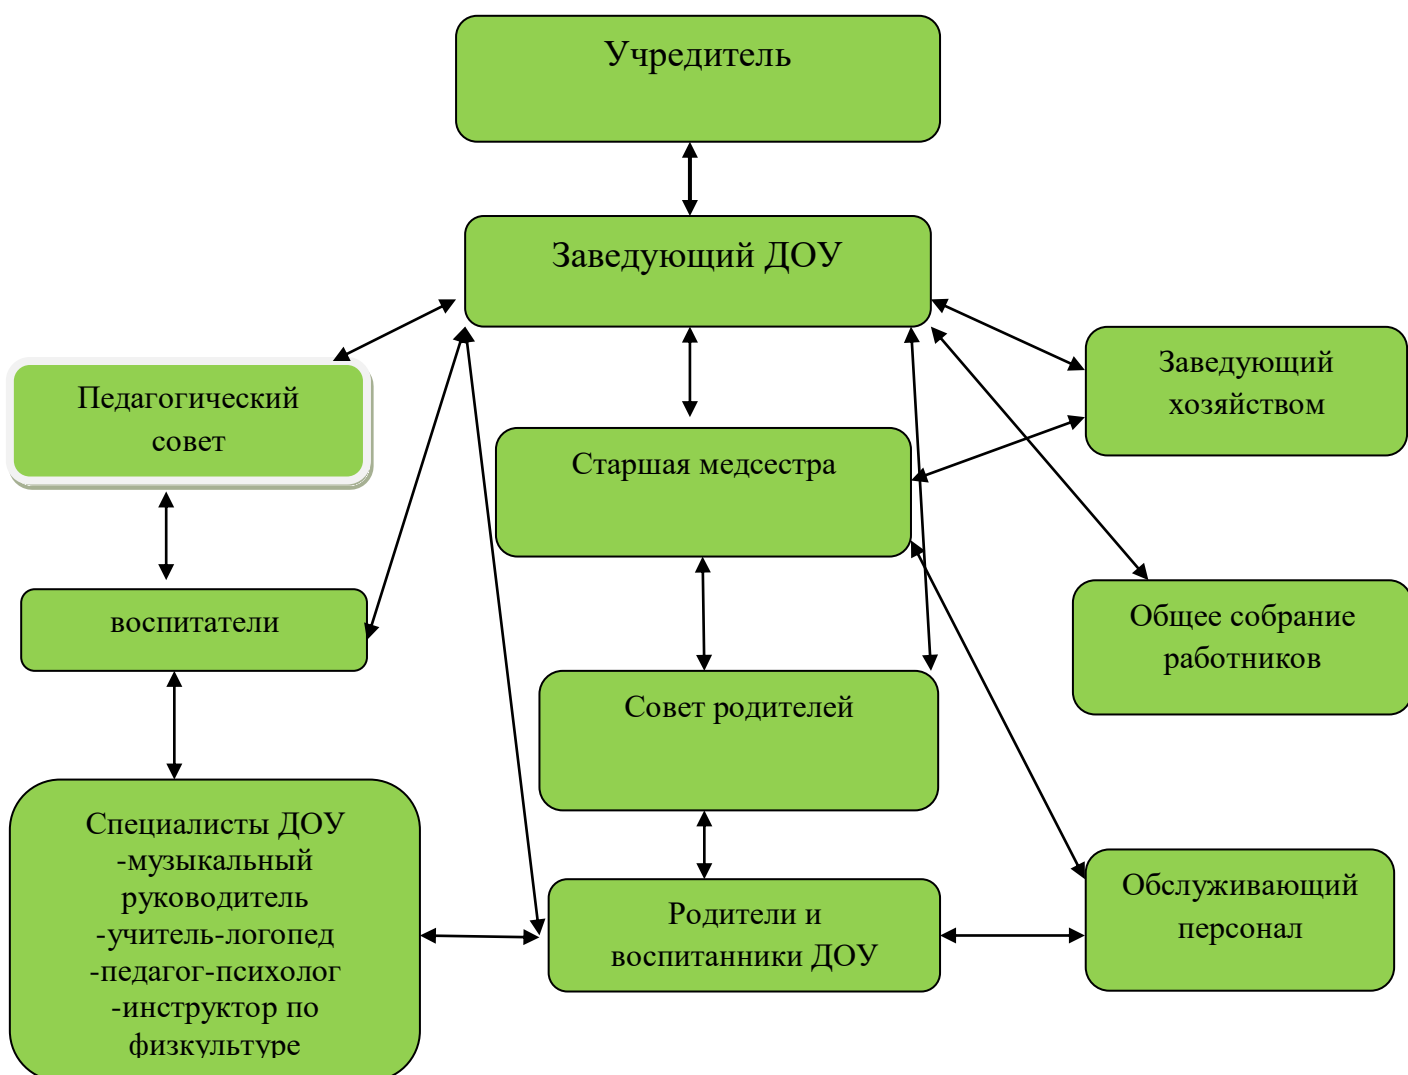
Учредитель

Заведующий ДОУ

Педагогический совет

Заведующий хозяйством

Старшая медсестра

воспитатели

Общее собрание работников

Совет родителей

Специалисты ДОУ
-музыкальный руководитель
-учитель-логопед
-педагог-психолог
-инструктор по физкультуре

Родители и воспитанники ДОУ

Обслуживающий персонал